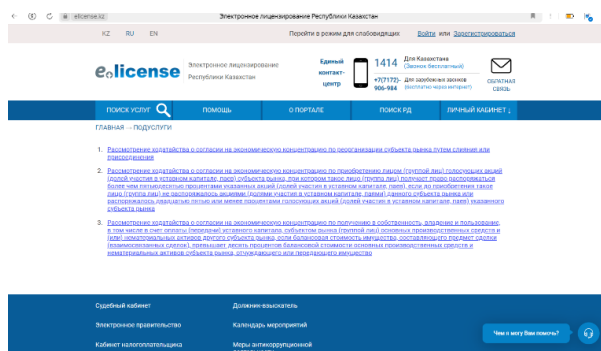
elicense.kz
Электронное лицензирование Республики Казахстан

KZ RU EN

Перейти в режим для слабовидящих Войти или Зарегистрироваться

e.license
Электронное лицензирование Республики Казахстан

Единый контакт-центр

1414 Для Казахстана (Звонок бесплатный)
+7(7172)-906-984 Для зарубежных звонков (бесплатно через интернет)

ОБРАТНАЯ СВЯЗЬ

ПОИСК УСЛУГ | ПОМОЩЬ | О ПОРТАЛЕ | ПОИСК РД | ЛИЧНЫЙ КАБИНЕТ

ГЛАВНАЯ → ПОДУСЛУГИ

1. Рассмотрение ходатайства о согласии на экономическую концентрацию по реорганизации субъекта рынка путем слияния или присоединения

2. Рассмотрение ходатайства о согласии на экономическую концентрацию по приобретению лицом (группой лиц) голосующих акций (долей участия в уставном капитале, паев) субъекта рынка, при котором такое лицо (группа лиц) получает право распоряжаться более чем пятьюдесятью процентами указанных акций (долей участия в уставном капитале, паев), если до приобретения такое лицо (группа лиц) не распоряжалось акциями (долями участия в уставном капитале, паями) данного субъекта рынка или распоряжалось двадцатью пятью или менее процентами голосующих акций (долей участия в уставном капитале, паев) указанного субъекта рынка

3. Рассмотрение ходатайства о согласии на экономическую концентрацию по получению в собственность, владение и пользование, в том числе в счет оплаты (передачи) уставного капитала, субъектом рынка (группой лиц) основных производственных средств и (или) нематериальных активов другого субъекта рынка, если балансовая стоимость имущества, составляющего предмет сделки (взаимосвязанных сделок), превышает десять процентов балансовой стоимости основных производственных средств и нематериальных активов субъекта рынка, отчуждающего или передающего имущество

Судебный кабинет
Должник-взыскатель
Электронное правительство
Календарь мероприятий
Кабинет налогоплательщика
Меры антикоррупционной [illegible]

Чем я могу Вам помочь?